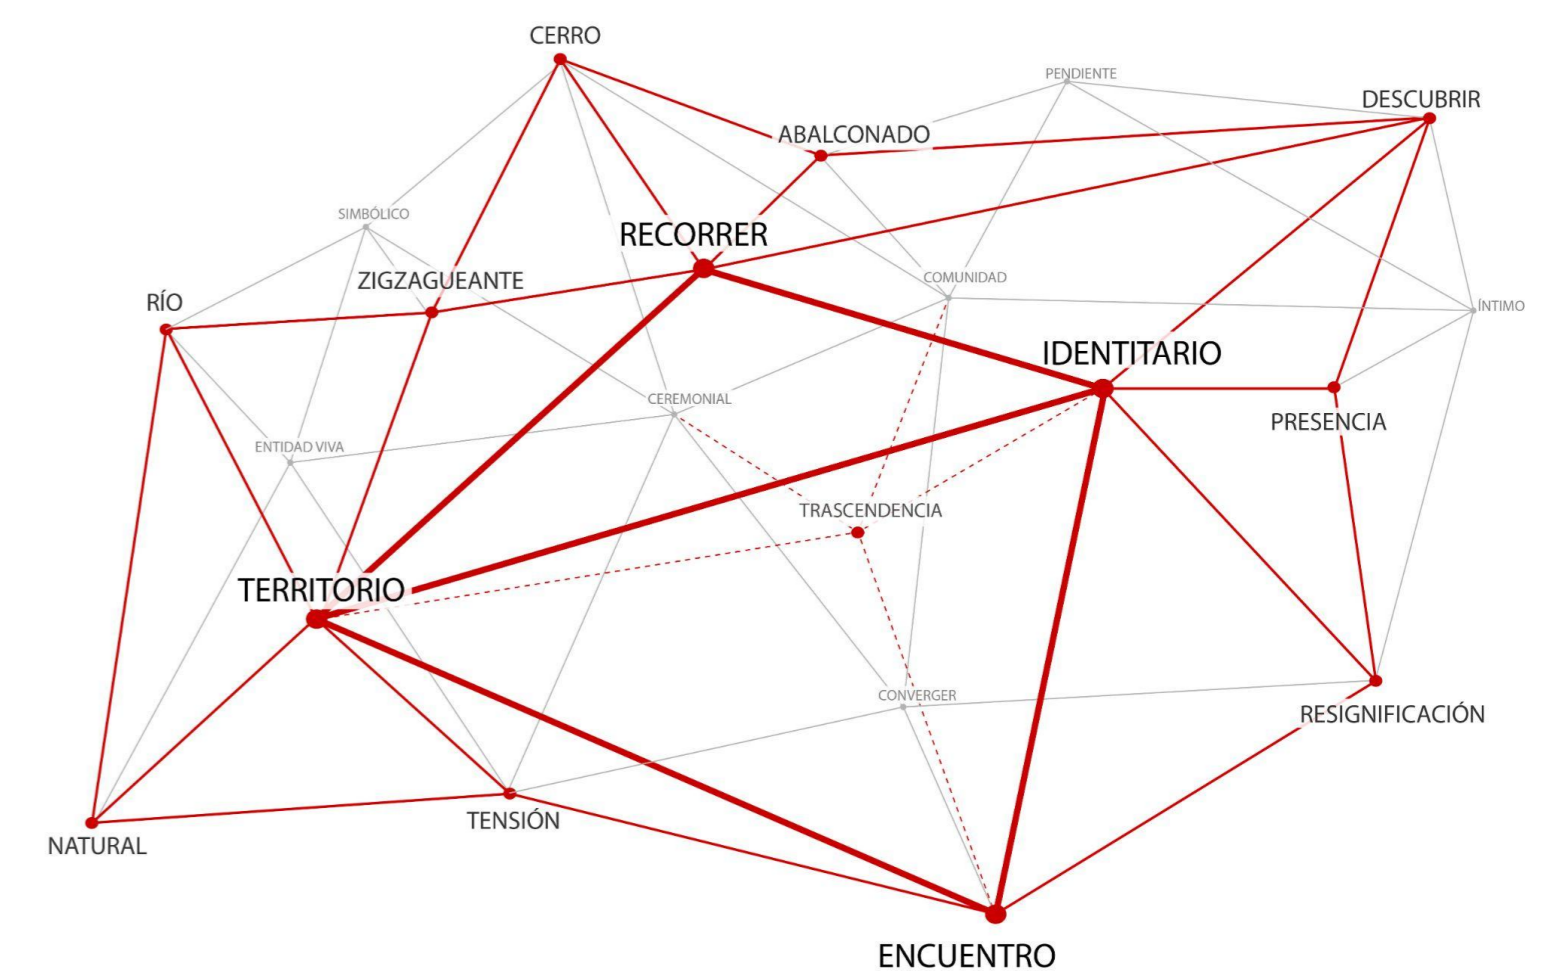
CERRO
PENDIENTE
DESCUBRIR
ABALCONADO
SIMBÓLICO
RECORRER
RÍO
ZIGZAGUEANTE
COMUNIDAD
ÍNTIMO
IDENTITARIO
CEREMONIAL
PRESENCIA
ENTIDAD VIVA
TRASCENDENCIA
TERRITORIO
CONVERGER
RESIGNIFICACIÓN
TENSIÓN
NATURAL
ENCUENTRO